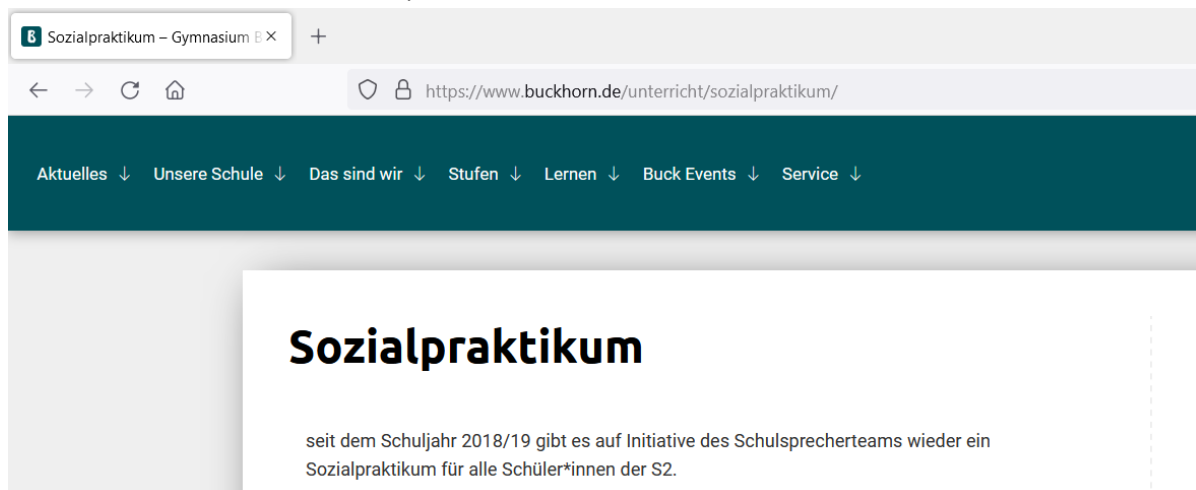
B Sozialpraktikum – Gymnasium B ×
+
https://www.buckhorn.de/unterricht/sozialpraktikum/

Aktuelles ↓ Unsere Schule ↓ Das sind wir ↓ Stufen ↓ Lernen ↓ Buck Events ↓ Service ↓

Sozialpraktikum

seit dem Schuljahr 2018/19 gibt es auf Initiative des Schulsprecherteams wieder ein Sozialpraktikum für alle Schüler*innen der S2.